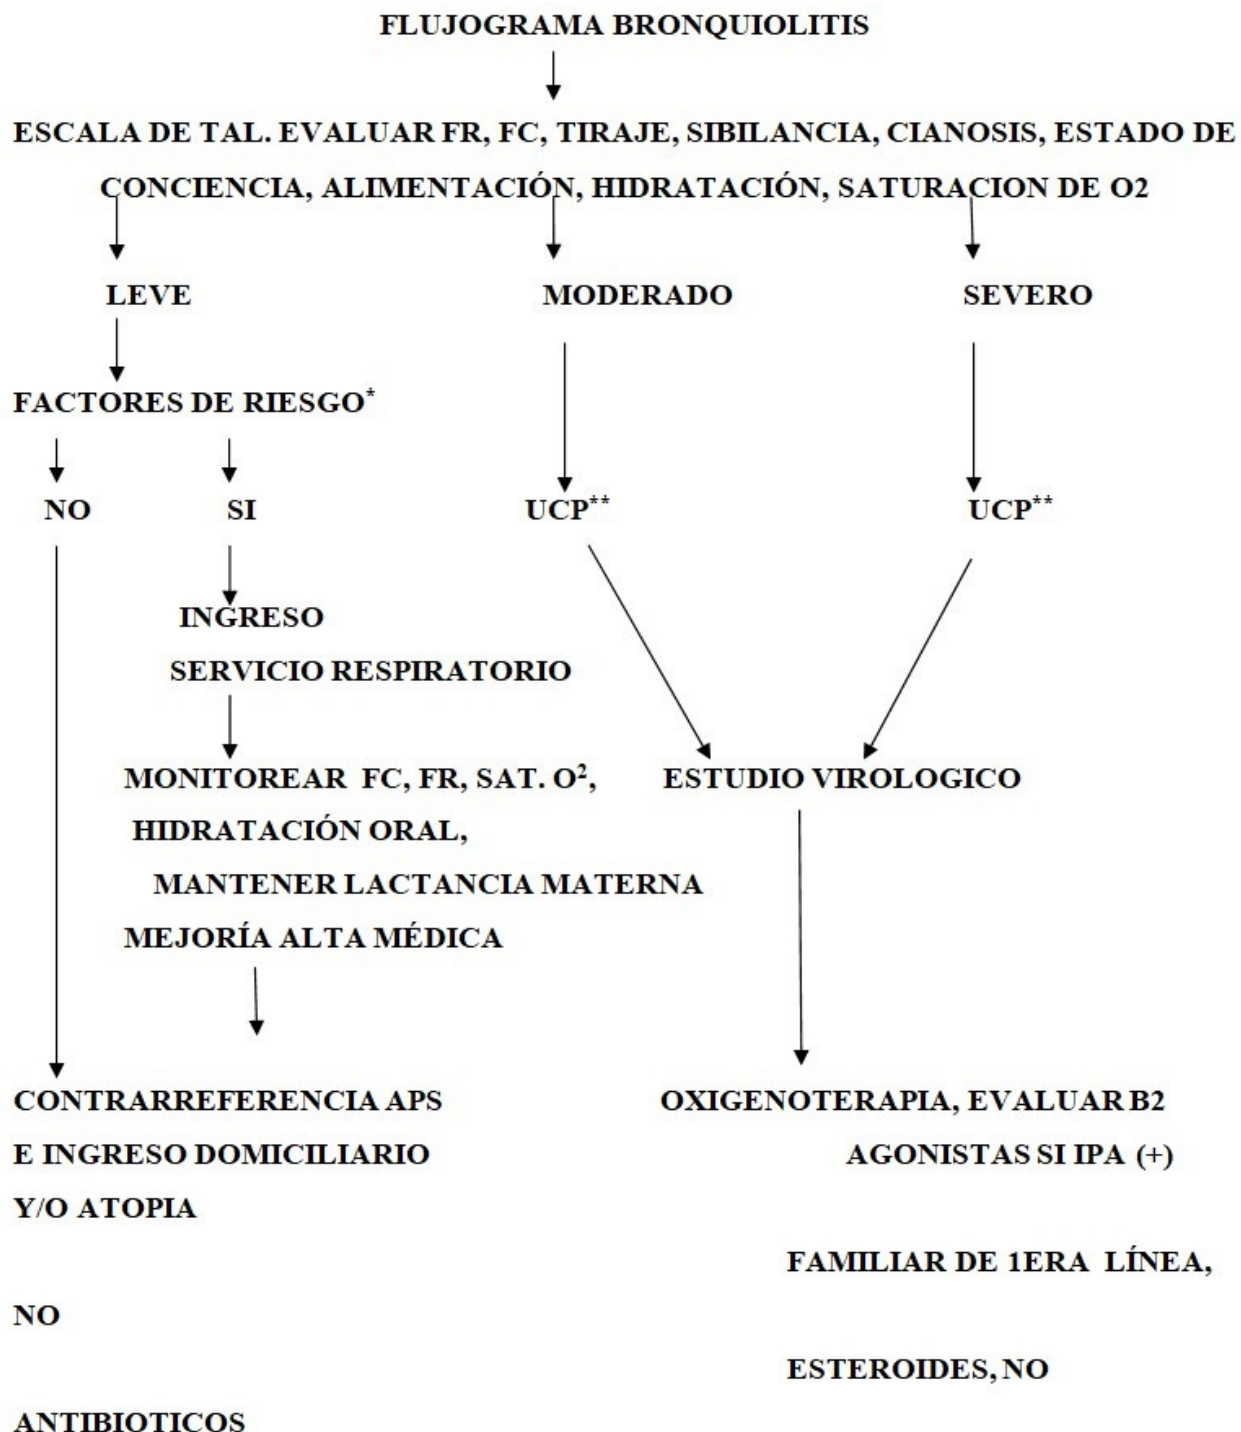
FLUJOGRAMA BRONQUIOLITIS

ESCALA DE TAL. EVALUAR FR, FC, TIRAJE, SIBILANCIA, CIANOSIS, ESTADO DE CONCIENCIA, ALIMENTACIÓN, HIDRATACIÓN, SATURACION DE O2

LEVE

MODERADO

SEVERO

FACTORES DE RIESGO*

NO

SI

UCP**

UCP**

INGRESO

SERVICIO RESPIRATORIO

MONITOREAR FC, FR, SAT. O$^2$,

HIDRATACIÓN ORAL,

MANTENER LACTANCIA MATERNA

MEJORÍA ALTA MÉDICA

ESTUDIO VIROLOGICO

CONTRARREFERENCIA APS

E INGRESO DOMICILIARIO

OXIGENOTERAPIA, EVALUAR B2

AGONISTAS SI IPA (+)

Y/O ATOPIA

FAMILIAR DE 1ERA LÍNEA,

NO

ESTEROIDES, NO

ANTIBIOTICOS